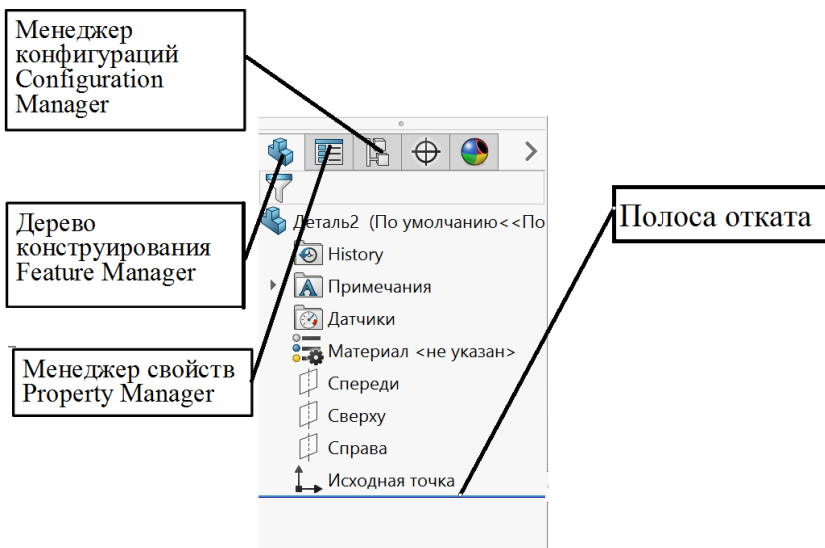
Менеджер конфигураций Configuration Manager

Дерево конструирования Feature Manager

Менеджер свойств Property Manager

Полоса отката

Деталь2 (По умолчанию<<По

History

Примечания

Датчики

Материал <не указан>

Спереди

Сверху

Справа

Исходная точка